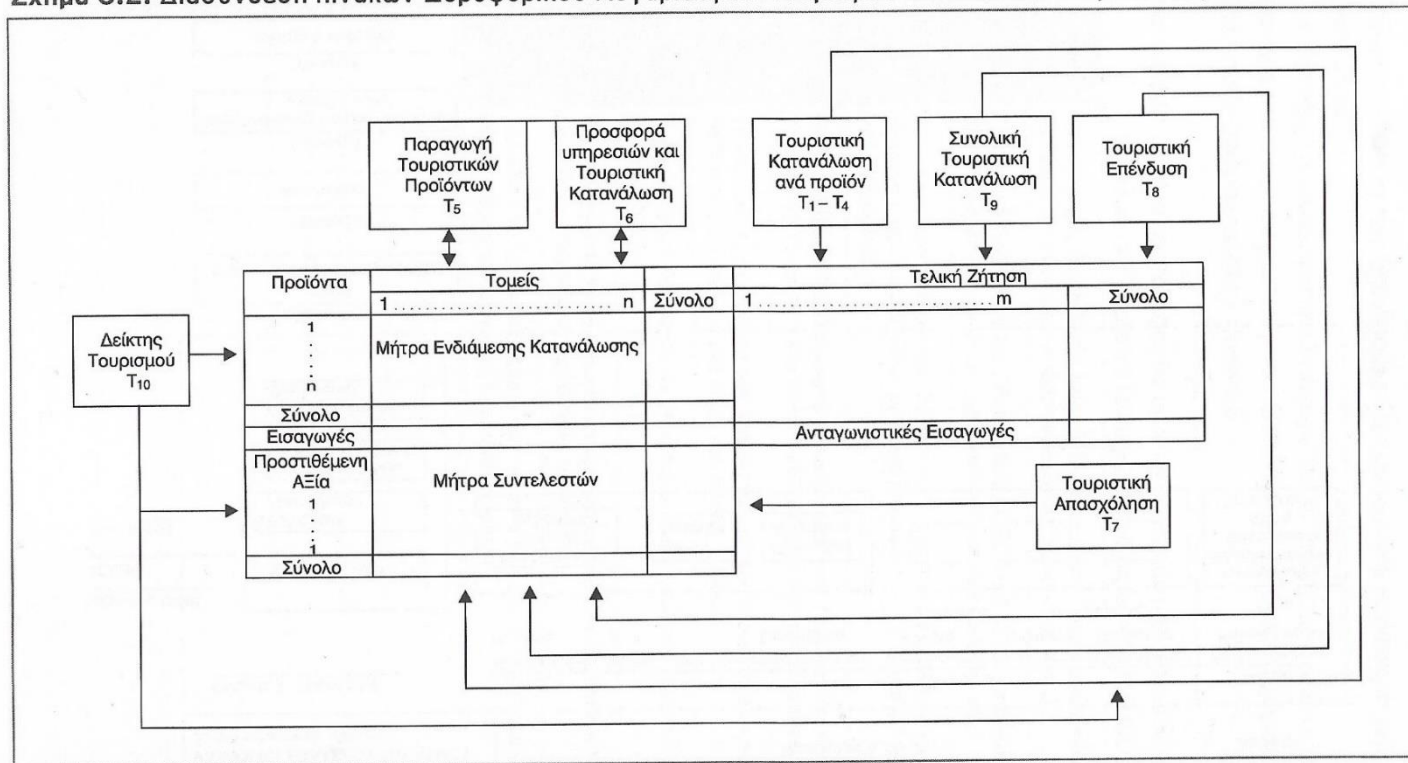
Σχήμα 3.2: Διασύνδεση πινάκων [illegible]

Παραγωγή Τουριστικών Προϊόντων $T_5$

Προσφορά υπηρεσιών και Τουριστική Κατανάλωση $T_6$

Τουριστική Κατανάλωση ανά προϊόν $T_1 - T_4$

Συνολική Τουριστική Κατανάλωση $T_9$

Τουριστική Επένδυση $T_8$

Δείκτης Τουρισμού $T_{10}$

| Προϊόντα | Τομείς 1 .......... n | Σύνολο | Τελική Ζήτηση 1 .......... m | Σύνολο |
|---|---|---|---|---|
| 1 . . . n | Μήτρα Ενδιάμεσης Κατανάλωσης | | | |
| Σύνολο | | | | |
| Εισαγωγές | | | Ανταγωνιστικές Εισαγωγές | |
| Προστιθέμενη Αξία 1 . . . 1 | Μήτρα Συντελεστών | | | |
| Σύνολο | | | | |

Τουριστική Απασχόληση $T_7$